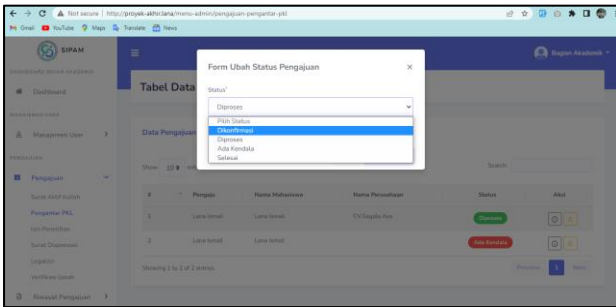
Not secure | http://proyek-akhir.lana/menu-admin/pengajuan-pengantar-pkl

Gmail YouTube Maps Translate News

SIPAM

Bagian Akademik

Dashboard

Manajemen User

Pengajuan

Surat Aktif Kuliah

Pengantar PKL

Izin Penelitian

Surat Dispensasi

Legalisir

Verifikasi Ijazah

Riwayat Pengajuan

Tabel Data

Data Pengajuan

Show 10 entries

Search:

| # | Pengaju | Nama Mahasiswa | Nama Perusahaan | Status | Aksi |
|---|---|---|---|---|---|
| 1 | Lana Ismail | Lana Ismail | CV Sagala Aya | Diproses | |
| 2 | Lana Ismail | Lana Ismail | | Ada Kendala | |

Showing 1 to 2 of 2 entries

Previous 1 Next

Form Ubah Status Pengajuan

×

Status*

Diproses

Pilih Status
Dikonfirmasi
Diproses
Ada Kendala
Selesai